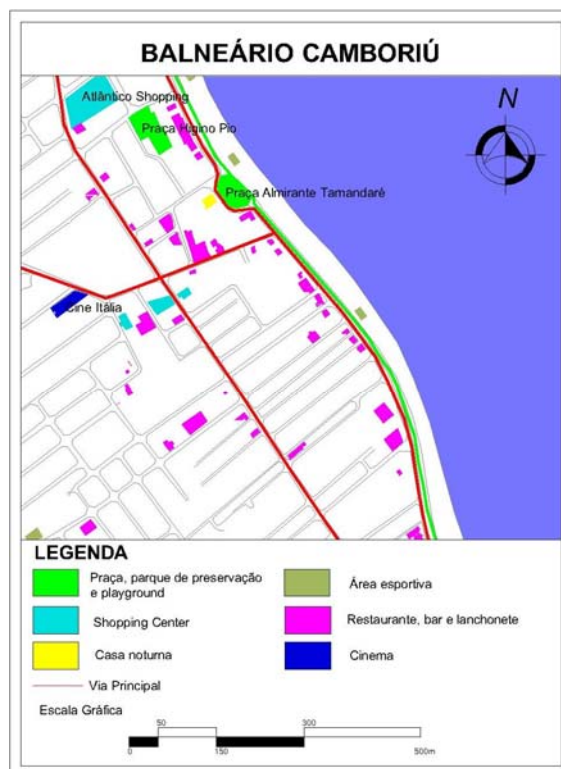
BALNEÁRIO CAMBORIÚ

Atlântico Shopping

Praça Higino Pio

N

Praça Almirante Tamandaré

Cine Itália

LEGENDA

Praça, parque de preservação e playground

Área esportiva

Shopping Center

Restaurante, bar e lanchonete

Casa noturna

Cinema

Via Principal

Escala Gráfica

50

300

0

150

500m